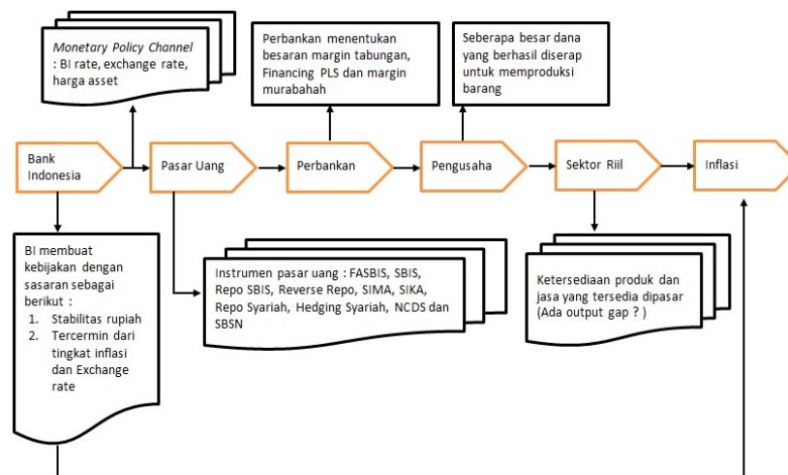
*Monetary Policy Channel*
: BI rate, exchange rate, harga asset

Perbankan menentukan besaran margin tabungan, Financing PLS dan margin murabahah

Seberapa besar dana yang berhasil diserap untuk memproduksi barang

Bank Indonesia

Pasar Uang

Perbankan

Pengusaha

Sektor Riil

Inflasi

BI membuat kebijakan dengan sasaran sebagai berikut :
1. Stabilitas rupiah
2. Tercermin dari tingkat inflasi dan Exchange rate

Instrumen pasar uang : FASBIS, SBIS, Repo SBIS, Reverse Repo, SIMA, SIKA, Repo Syariah, Hedging Syariah, NCDS dan SBSN

Ketersediaan produk dan jasa yang tersedia dipasar (Ada output gap ? )